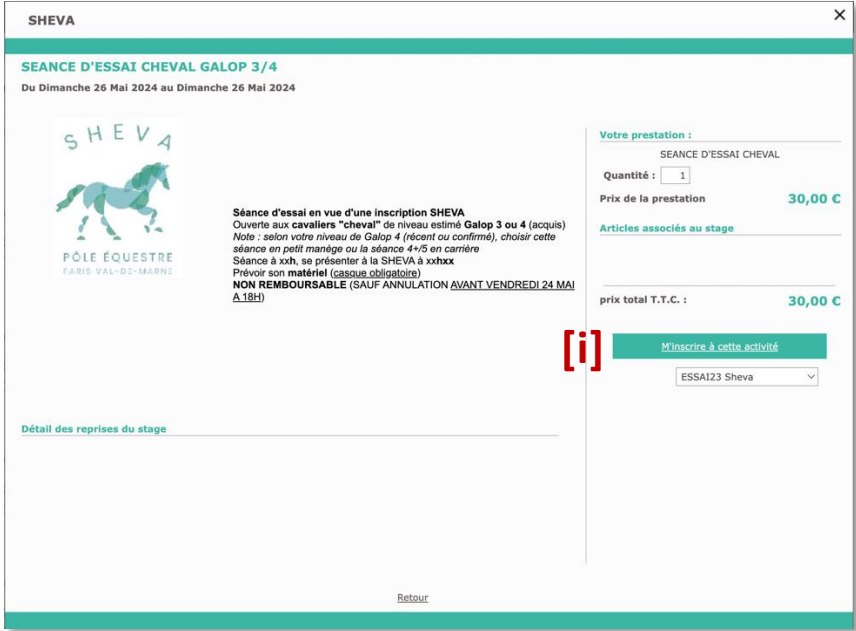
SHEVA

×

SEANCE D'ESSAI CHEVAL GALOP 3/4

Du Dimanche 26 Mai 2024 au Dimanche 26 Mai 2024

SHEVA
PÔLE ÉQUESTRE
PARIS VAL-DE-MARNE

Séance d'essai en vue d'une inscription SHEVA
Ouverte aux cavaliers "cheval" de niveau estimé Galop 3 ou 4 (acquis)
Note : selon votre niveau de Galop 4 (récent ou confirmé), choisir cette séance en petit manège ou la séance 4+/5 en carrière
Séance à xxh, se présenter à la SHEVA à xxhxx
Prévoir son matériel (casque obligatoire)
NON REMBOURSABLE (SAUF ANNULATION AVANT VENDREDI 24 MAI A 18H)

Votre prestation :

SEANCE D'ESSAI CHEVAL

Quantité : 1

Prix de la prestation 30,00 €

Articles associés au stage

prix total T.T.C. : 30,00 €

[i]

M'inscrire à cette activité

ESSAI23 Sheva

Détail des reprises du stage

Retour